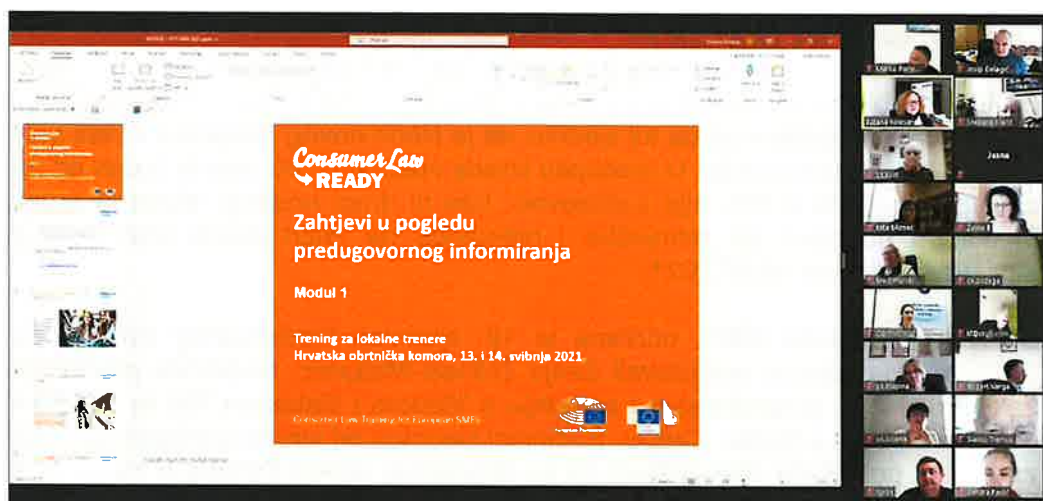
Consumer Law READY

Zahtjevi u pogledu predugovornog informiranja

Modul 1

Trening za lokalne trenere
Hrvatska obrtnička komora, 13. i 14. svibnja 2021.

Consumer Law Training for European SMEs

Jasna